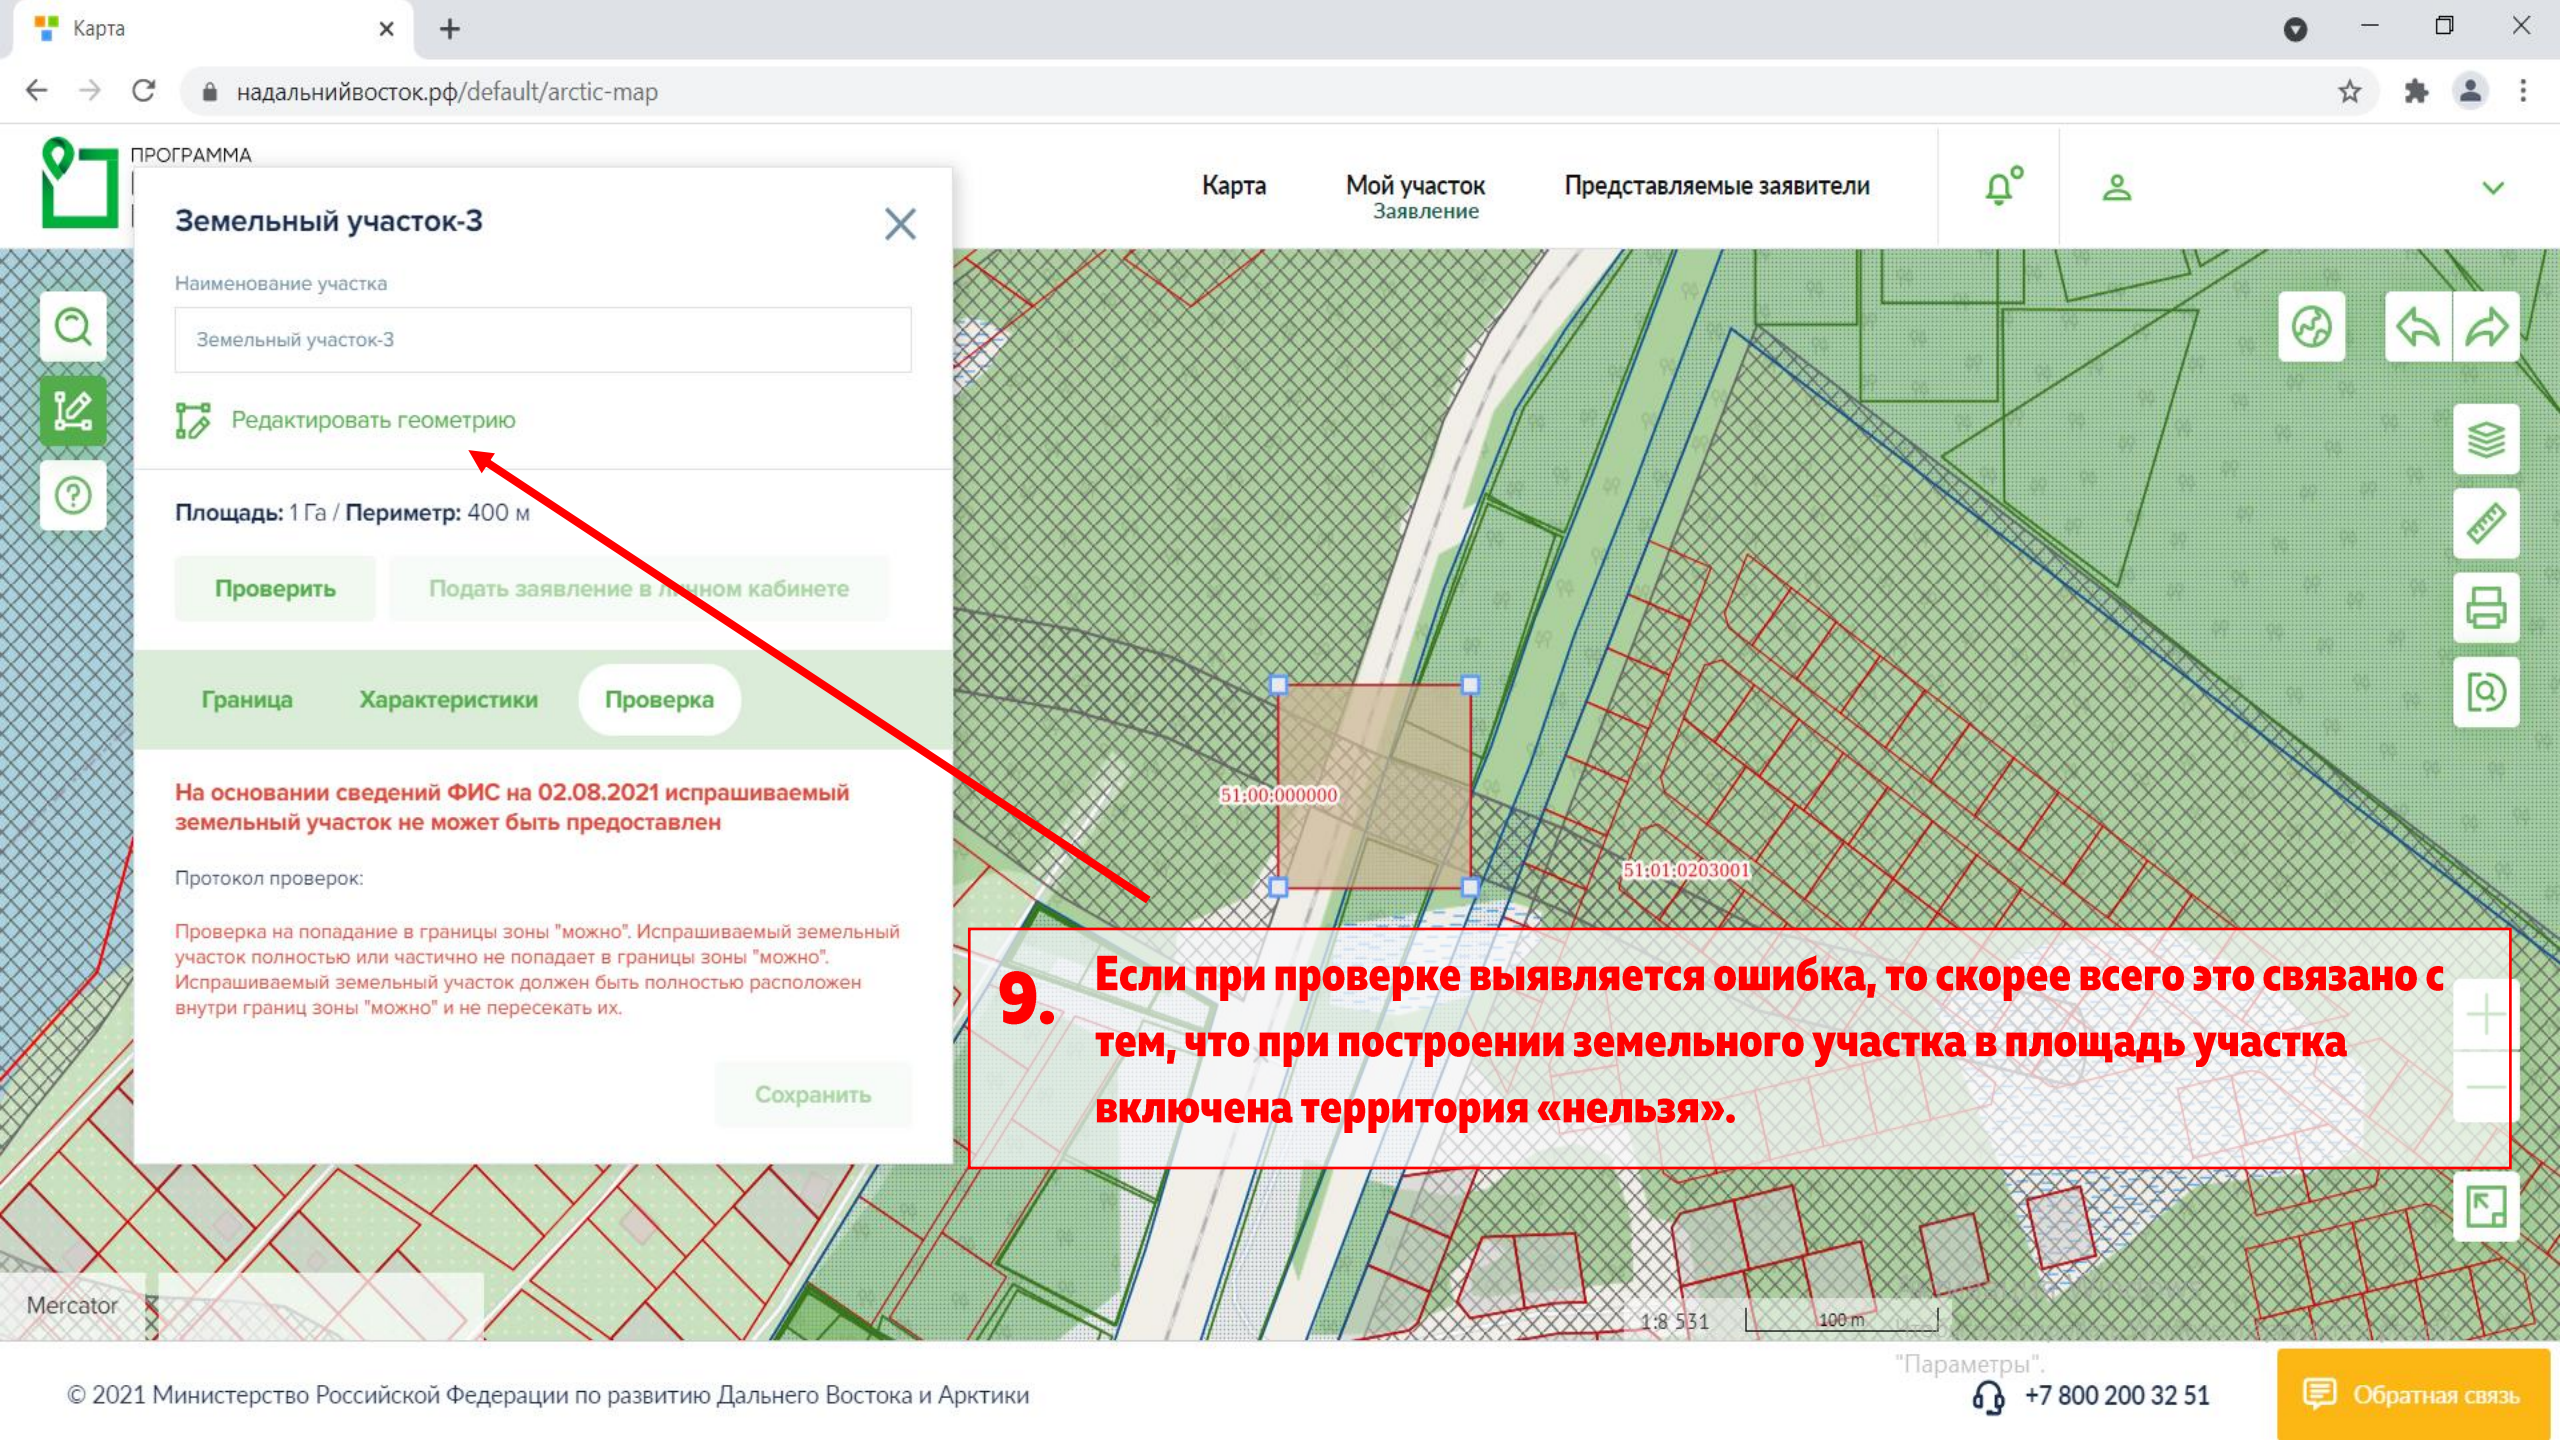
Карта

надальнийвосток.рф/default/arctic-map

ПРОГРАММА

Карта
Мой участок
Заявление
Представляемые заявители

Земельный участок-3

Наименование участка

Земельный участок-3

Редактировать геометрию

**Площадь:** 1 Га / **Периметр:** 400 м

Проверить
Подать заявление в личном кабинете

Граница
Характеристики
Проверка

На основании сведений ФИС на 02.08.2021 испрашиваемый земельный участок не может быть предоставлен

Протокол проверок:

Проверка на попадание в границы зоны "можно". Испрашиваемый земельный участок полностью или частично не попадает в границы зоны "можно". Испрашиваемый земельный участок должен быть полностью расположен внутри границ зоны "можно" и не пересекать их.

Сохранить

51:00:000000

51:01:0203001

9. Если при проверке выявляется ошибка, то скорее всего это связано с тем, что при построении земельного участка в площадь участка включена территория «нельзя».

Mercator

1:8 531
100 m

"Параметры".

© 2021 Министерство Российской Федерации по развитию Дальнего Востока и Арктики

+7 800 200 32 51

Обратная связь